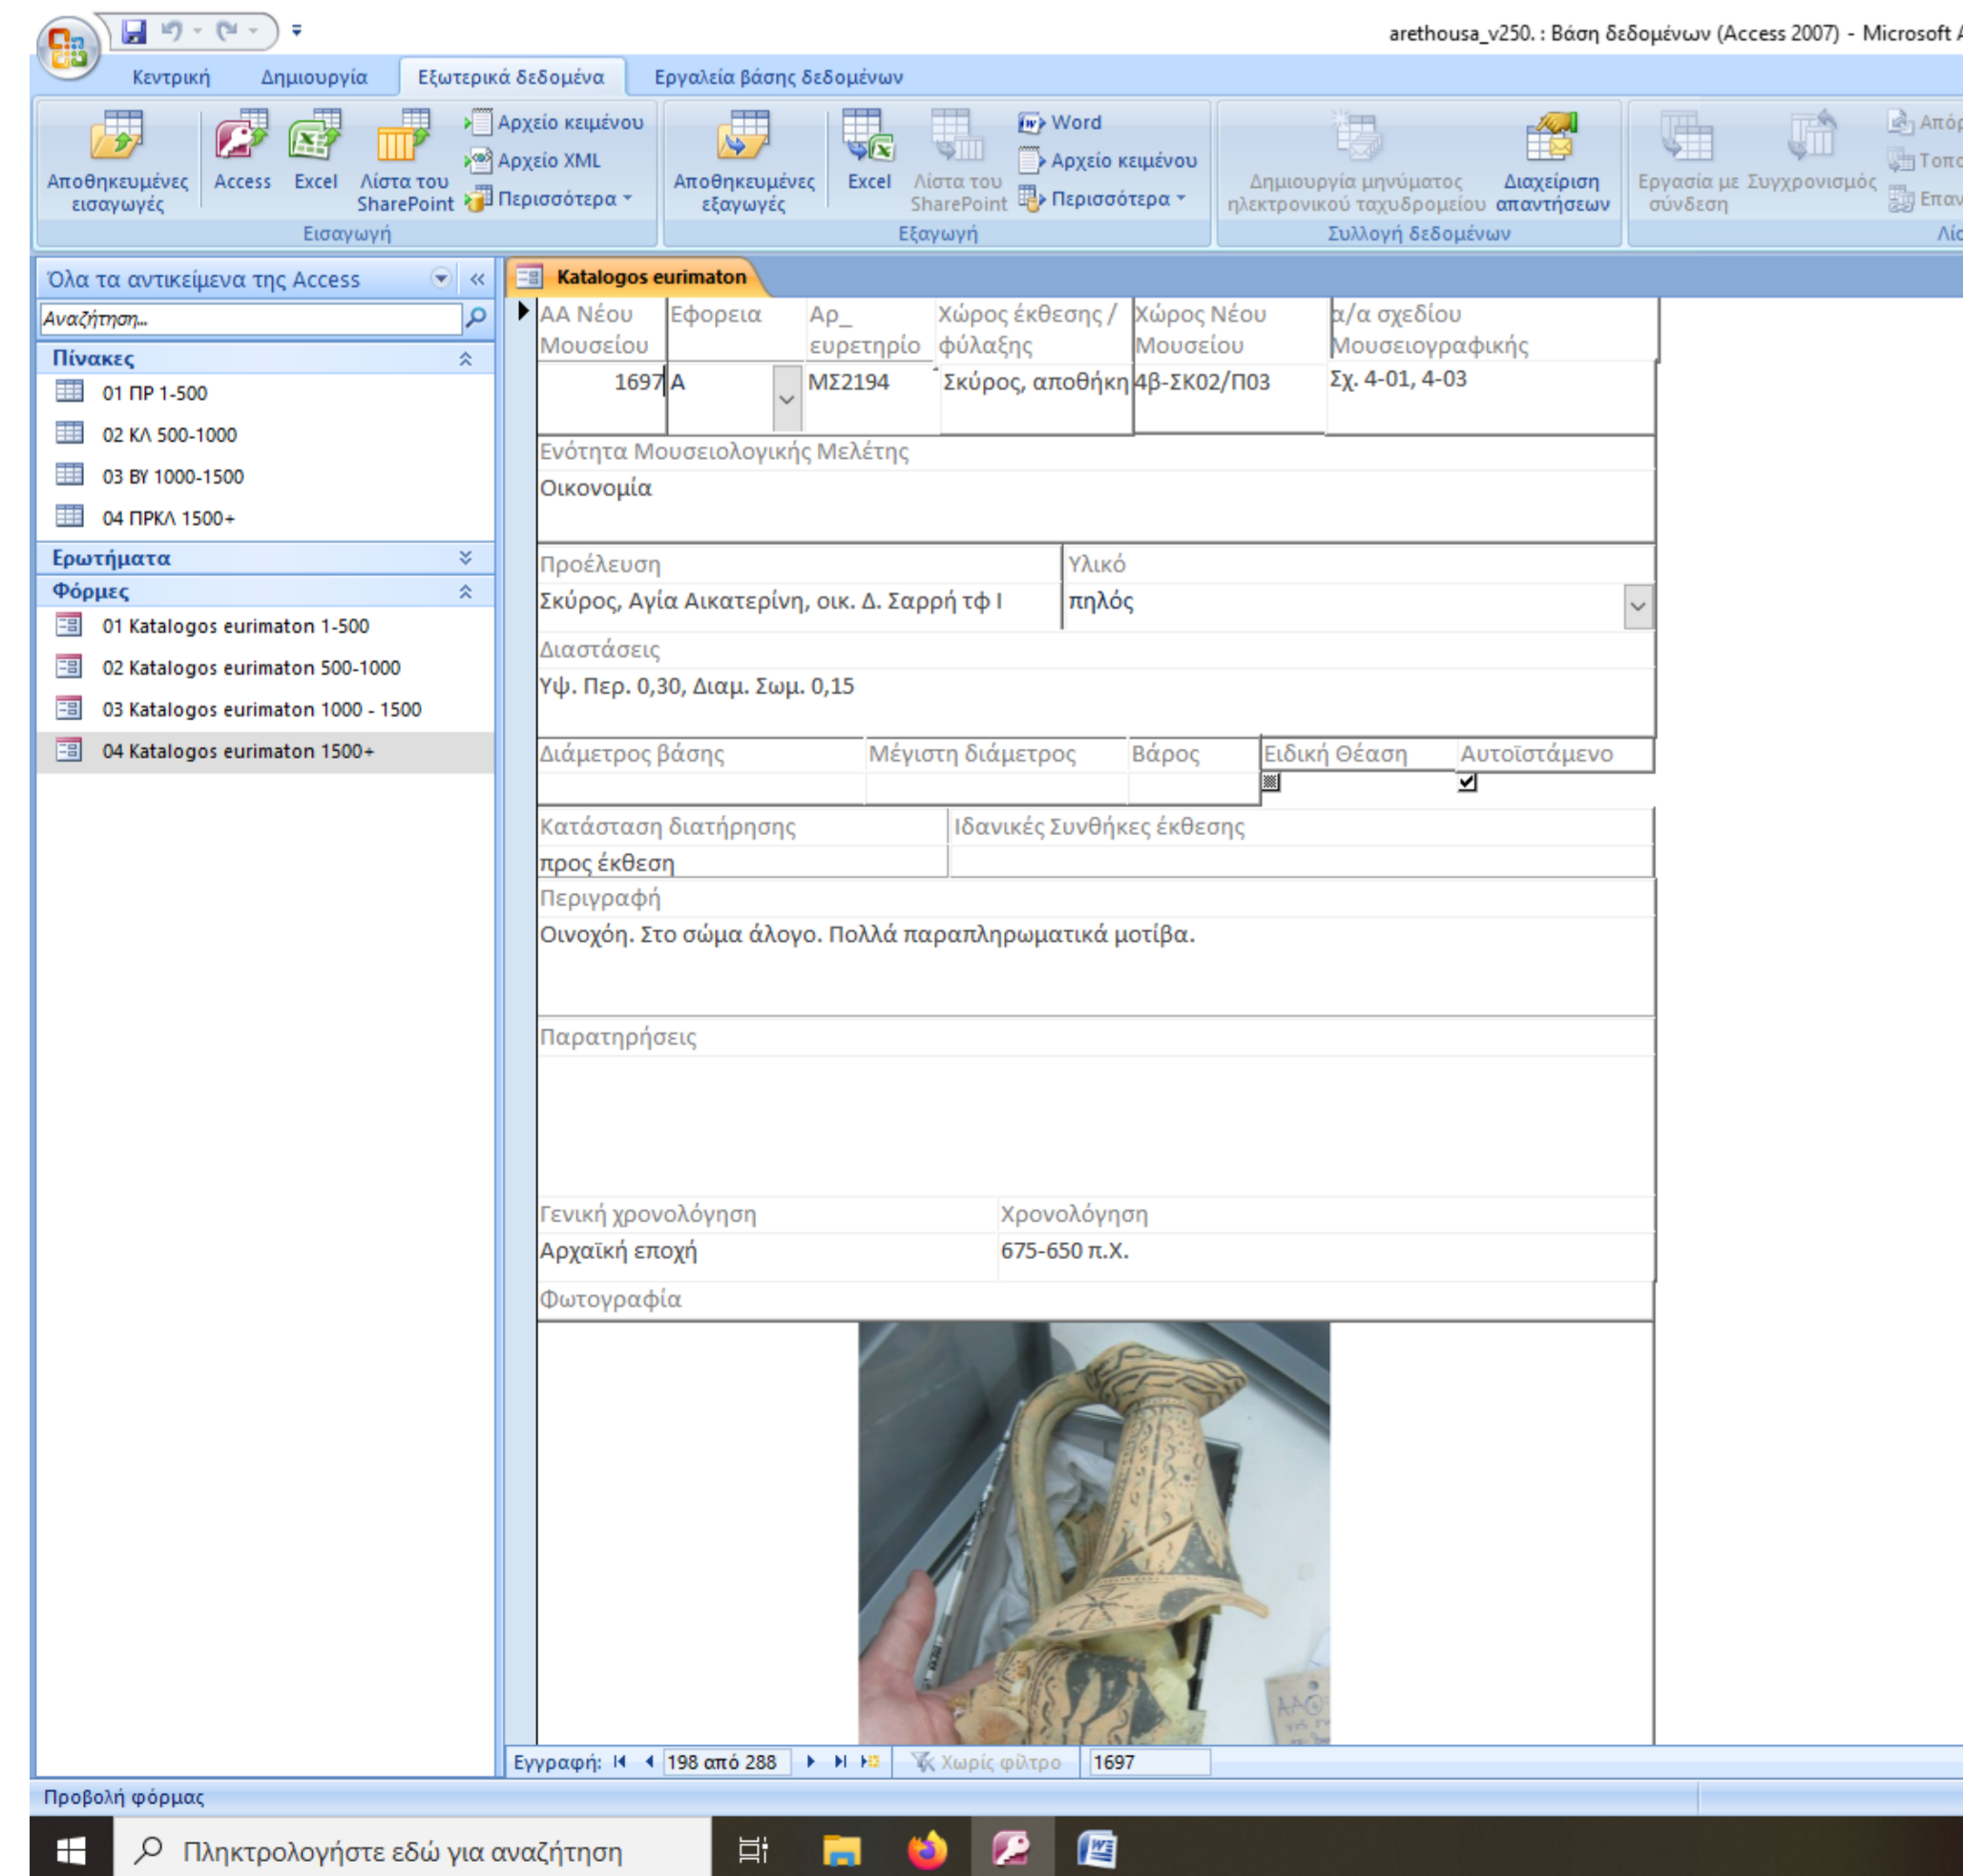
arethousa_v250. : Βάση δεδομένων (Access 2007) - Microsoft A

Κεντρική Δημιουργία Εξωτερικά δεδομένα Εργαλεία βάσης δεδομένων

Αποθηκευμένες εισαγωγές
Access
Excel
Λίστα του SharePoint
Αρχείο κειμένου
Αρχείο XML
Περισσότερα
Εισαγωγή

Αποθηκευμένες εξαγωγές
Excel
Λίστα του SharePoint
Word
Αρχείο κειμένου
Περισσότερα
Εξαγωγή

Δημιουργία μηνύματος ηλεκτρονικού ταχυδρομείου
Διαχείριση απαντήσεων
Συλλογή δεδομένων

Εργασία με σύνδεση
Συγχρονισμός
Από
Τοπ
Επα
Λίσ

Όλα τα αντικείμενα της Access
Αναζήτηση...
Πίνακες
01 ΠΡ 1-500
02 ΚΛ 500-1000
03 ΒΥ 1000-1500
04 ΠΡΚΛ 1500+
Ερωτήματα
Φόρμες
01 Katalogos eurimaton 1-500
02 Katalogos eurimaton 500-1000
03 Katalogos eurimaton 1000 - 1500
04 Katalogos eurimaton 1500+

Katalogos eurimaton

| ΑΑ Νέου Μουσείου | Εφορεια | Αρ_ ευρετηρίο | Χώρος έκθεσης / φύλαξης | Χώρος Νέου Μουσείου | α/α σχεδίου Μουσειογραφικής |
|---|---|---|---|---|---|
| 1697 | Α | ΜΣ2194 | Σκύρος, αποθήκη | 4β-ΣΚ02/Π03 | Σχ. 4-01, 4-03 |

Ενότητα Μουσειολογικής Μελέτης
Οικονομία

Προέλευση
Σκύρος, Αγία Αικατερίνη, οικ. Δ. Σαρρή τφ Ι
Υλικό
πηλός

Διαστάσεις
Υψ. Περ. 0,30, Διαμ. Σωμ. 0,15

Διάμετρος βάσης
Μέγιστη διάμετρος
Βάρος
Ειδική Θέαση
Αυτοϊστάμενο

Κατάσταση διατήρησης
προς έκθεση
Ιδανικές Συνθήκες έκθεσης

Περιγραφή
Οινοχόη. Στο σώμα άλογο. Πολλά παραπληρωματικά μοτίβα.

Παρατηρήσεις

Γενική χρονολόγηση
Αρχαϊκή εποχή
Χρονολόγηση
675-650 π.Χ.

Φωτογραφία

Εγγραφή: 198 από 288 Χωρίς φίλτρο 1697

Προβολή φόρμας

Πληκτρολογήστε εδώ για αναζήτηση